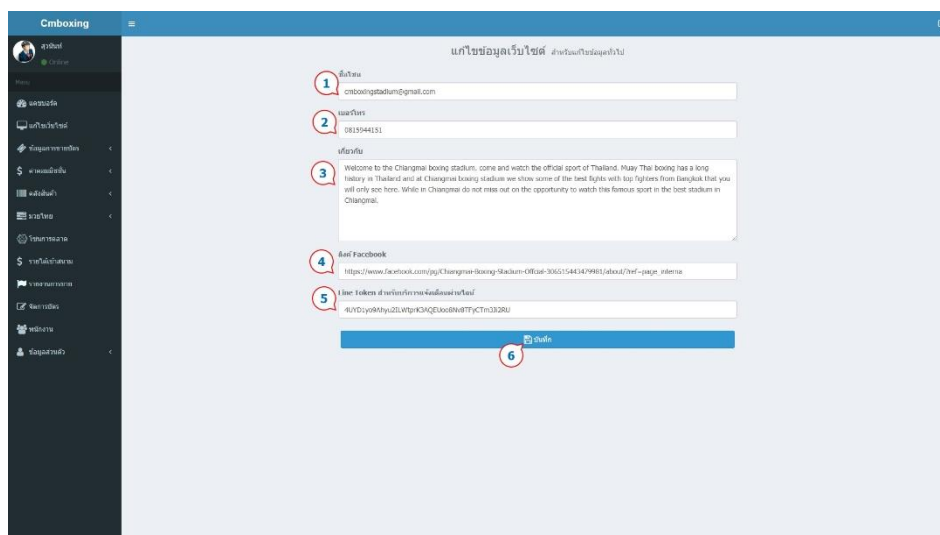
Cmboxing
≡
สุรพันธ์
Online
Menu
แดชบอร์ด
แก้ไขเว็บไซต์
ข้อมูลการขายตั๋ว
ค่าคอมมิชชั่น
คลังสินค้า
มวยไทย
โปรโมชั่นการตลาด
รายได้เข้าสนาม
รายงานการขาย
จัดการบัตร
พนักงาน
ข้อมูลส่วนตัว

แก้ไขข้อมูลเว็บไซต์ สำหรับแก้ไขข้อมูลทั่วไป

1
อีเมล
cmboxingstadium@gmail.com

2
เบอร์โทร
0815944151

3
เกี่ยวกับ
Welcome to the Chiangmai boxing stadium, come and watch the official sport of Thailand. Muay Thai boxing has a long history in Thailand and at Chiangmai boxing stadium we show some of the best fights with top fighters from Bangkok that you will only see here. While in Chiangmai do not miss out on the opportunity to watch this famous sport in the best stadium in Chiangmai.

4
ลิงค์ Facebook
https://www.facebook.com/pg/Chiangmai-Boxing-Stadium-Official-306515443479981/about/?ref=page_interna

5
Line Token สำหรับบริการแจ้งเตือนผ่านไลน์
4UYD1yo9Mhyu2ILWtprK3AQEUoo8Nd9TFyCTm3l2RU

บันทึก
6